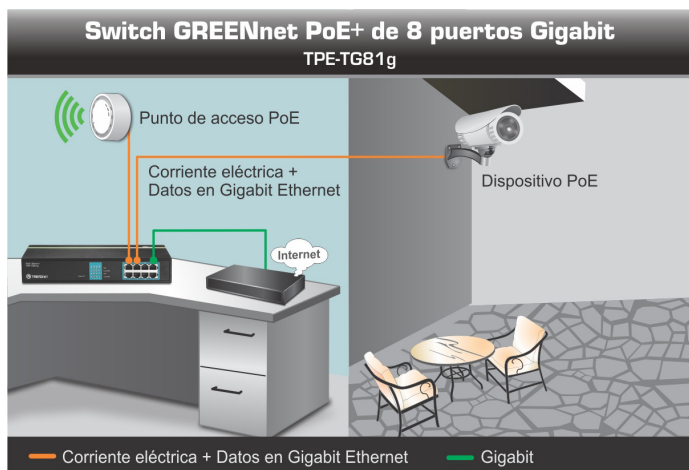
Switch GREENnet PoE+ de 8 puertos Gigabit
TPE-TG81g

Punto de acceso PoE

Corriente eléctrica + Datos en Gigabit Ethernet

Dispositivo PoE

TRENDnet

Internet

Corriente eléctrica + Datos en Gigabit Ethernet
Gigabit